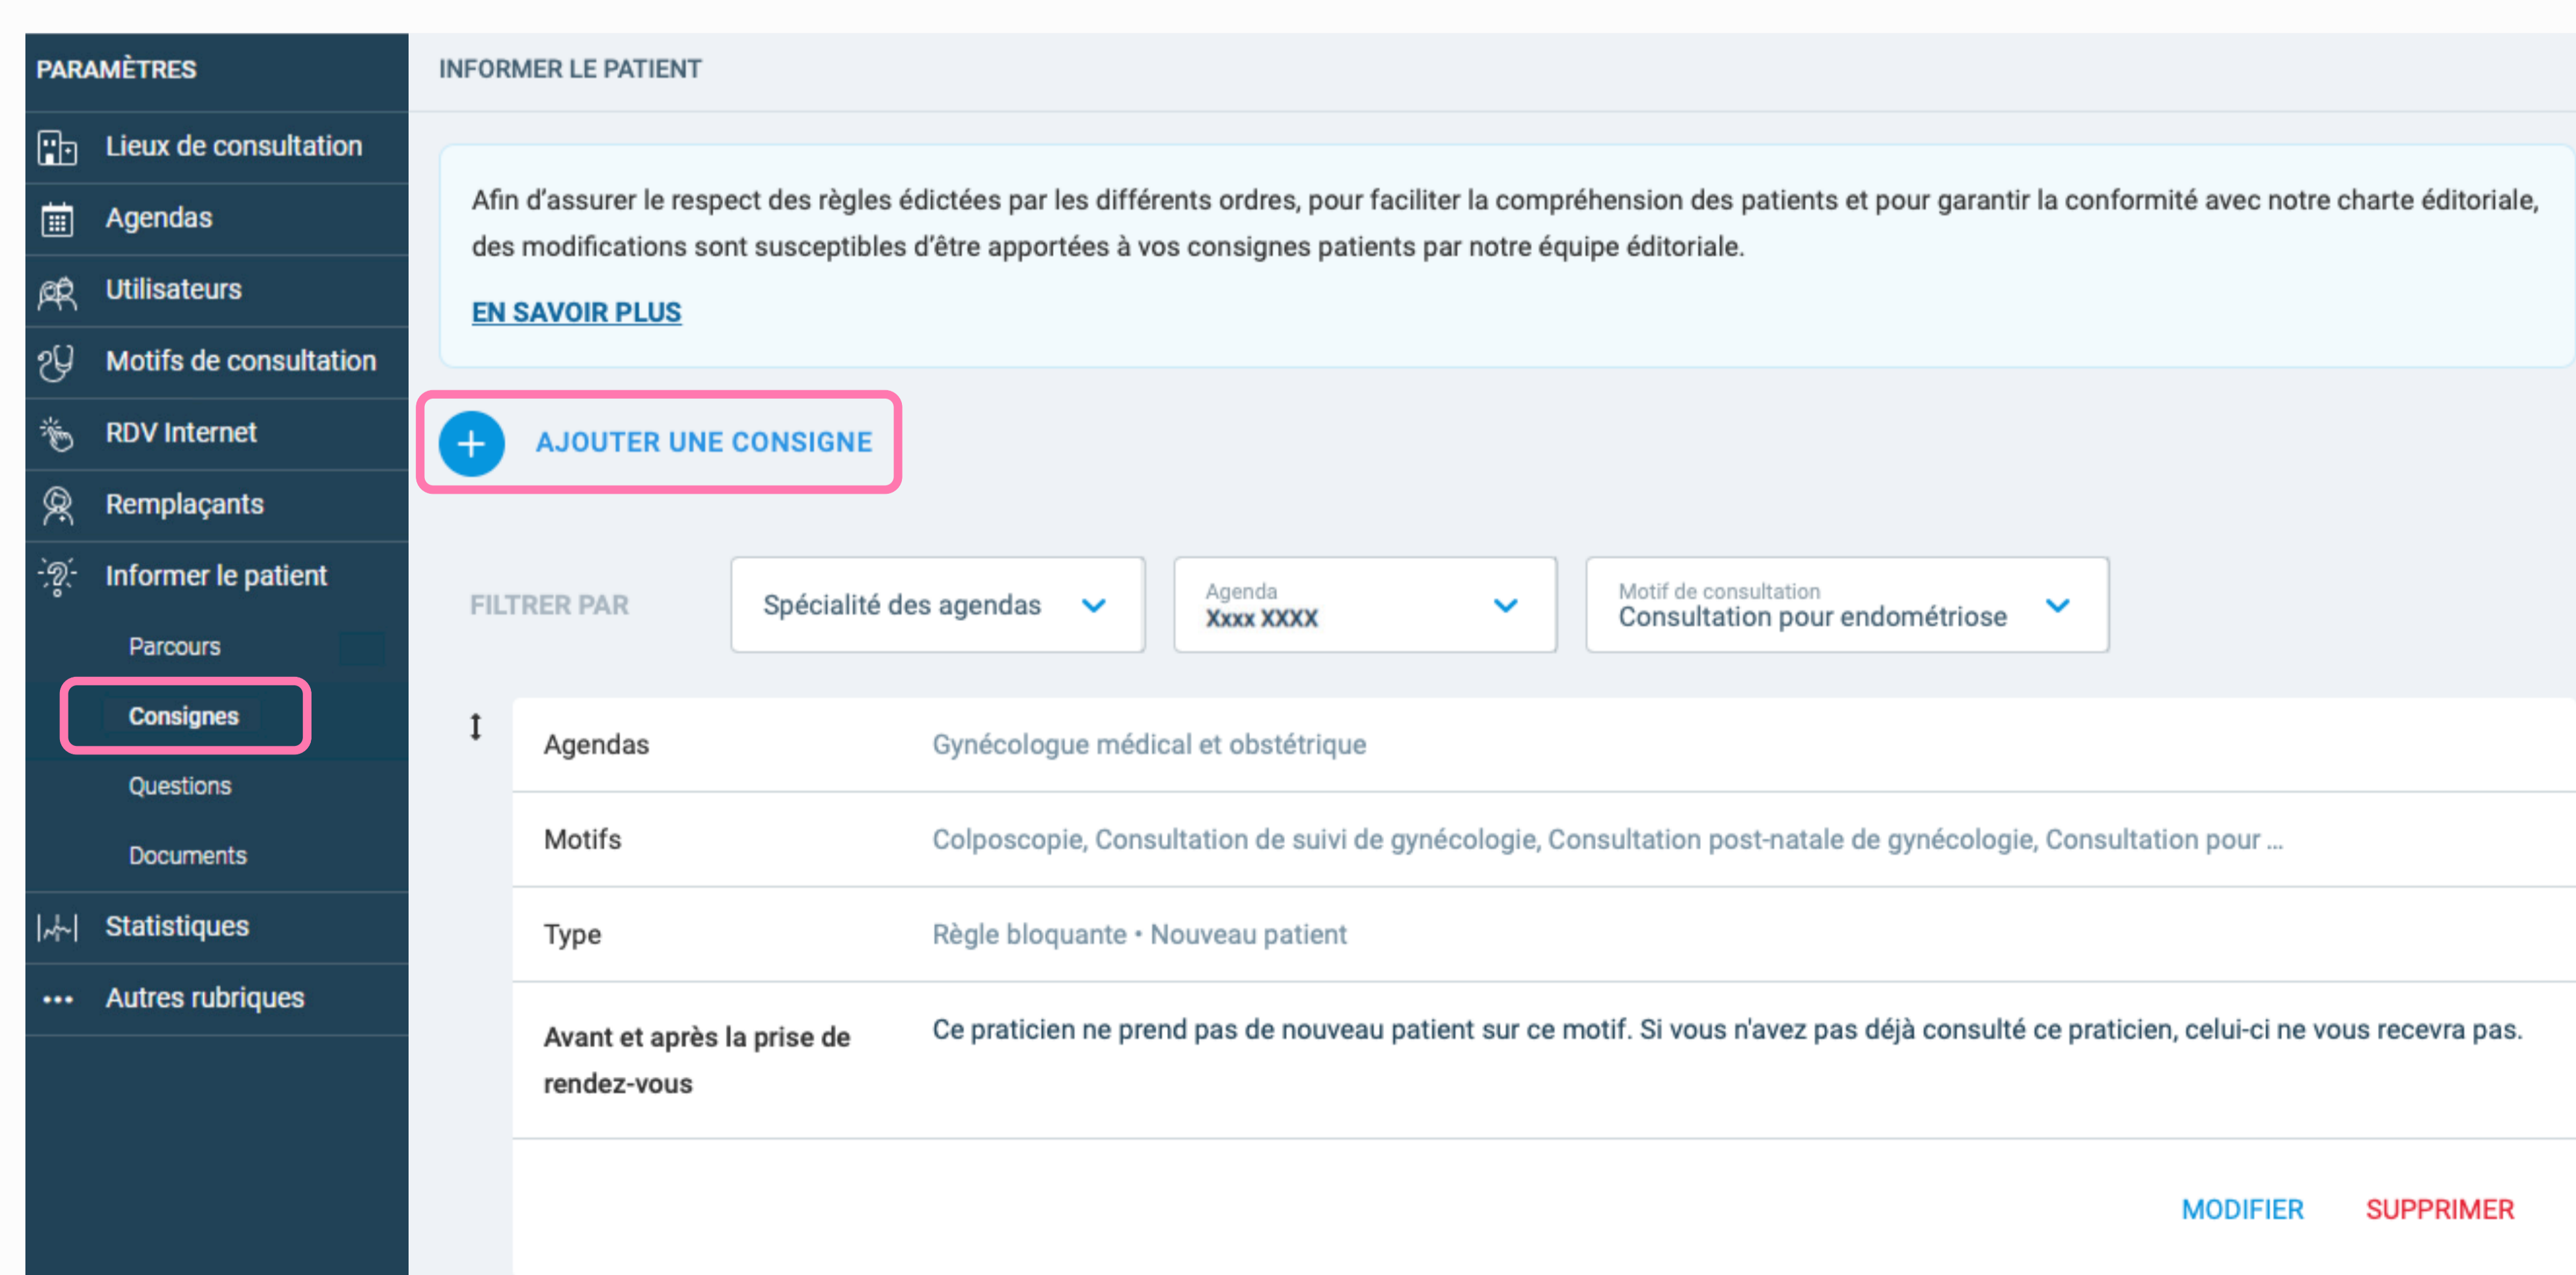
PARAMÈTRES

Lieux de consultation

Agendas

Utilisateurs

Motifs de consultation

RDV Internet

Remplaçants

Informer le patient

Parcours

Consignes

Questions

Documents

Statistiques

Autres rubriques

INFORMER LE PATIENT

Afin d'assurer le respect des règles édictées par les différents ordres, pour faciliter la compréhension des patients et pour garantir la conformité avec notre charte éditoriale, des modifications sont susceptibles d'être apportées à vos consignes patients par notre équipe éditoriale.

EN SAVOIR PLUS

AJOUTER UNE CONSIGNE

FILTRER PAR

Spécialité des agendas

Agenda
Xxxx XXXX

Motif de consultation
Consultation pour endométriose

| | |
|---|---|
| Agendas | Gynécologue médical et obstétrique |
| Motifs | Colposcopie, Consultation de suivi de gynécologie, Consultation post-natale de gynécologie, Consultation pour ... |
| Type | Règle bloquante • Nouveau patient |
| Avant et après la prise de rendez-vous | Ce praticien ne prend pas de nouveau patient sur ce motif. Si vous n'avez pas déjà consulté ce praticien, celui-ci ne vous recevra pas. |

MODIFIER

SUPPRIMER